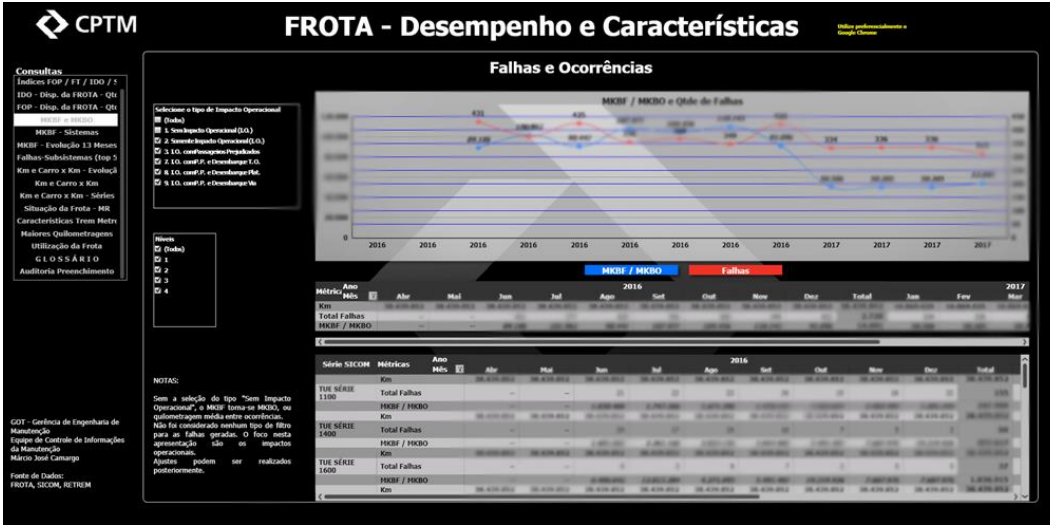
CPTM

FROTA - Desempenho e Características

Utilize preferencialmente o Google Chrome

Consultas
Índices FOP / FT / IDO / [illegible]
IDO - Disp. da FROTA - Qt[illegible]
FOP - Disp. da FROTA - Qt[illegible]
MKBF e MKBO
MKBF - Sistemas
MKBF - Evolução 13 Meses
Falhas-Subsistemas (top 5
Km e Carro x Km - Evoluçã
Km e Carro x Km
Km e Carro x Km - Séries
Situação da Frota - MR
Características Trem Metr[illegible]
Maiores Quilometragens
Utilização da Frota
GLOSSÁRIO
Auditoria Preenchimento

Falhas e Ocorrências

Selecione o tipo de Impacto Operacional
(Todos)
1. Sem Impacto Operacional (I.O.)
2. Somente Impacto Operacional (I.O.)
3. I.O. comPassageiros Prejudicados
2. I.O. comP.P. e Desembarque T.O.
8. I.O. comP.P. e Desembarque Plat.
9. I.O. comP.P. e Desembarque Via

Níveis
(Todos)
1
2
3
4

MKBF / MKBO e Qtde de Falhas

431, 425, 334, 336, 336

0

2016 2016 2016 2016 2016 2016 2016 2016 2016 2017 2017 2017 2017

MKBF / MKBO
Falhas

| Métrica | Ano Mês | Abr | Mai | Jun | Jul | Ago | Set | Out | Nov | Dez | Total | Jan | Fev | Mar |
|---|---|---|---|---|---|---|---|---|---|---|---|---|---|---|
| Km | | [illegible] | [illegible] | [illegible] | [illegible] | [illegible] | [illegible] | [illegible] | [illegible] | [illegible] | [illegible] | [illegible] | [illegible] | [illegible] |
| Total Falhas | | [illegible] | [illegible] | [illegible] | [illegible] | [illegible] | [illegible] | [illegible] | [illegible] | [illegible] | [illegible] | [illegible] | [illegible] | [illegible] |
| MKBF / MKBO | | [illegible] | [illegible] | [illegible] | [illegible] | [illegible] | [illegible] | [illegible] | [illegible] | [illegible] | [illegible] | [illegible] | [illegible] | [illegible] |

NOTAS:

Sem a seleção do tipo "Sem Impacto Operacional", o MKBF torna-se MKBO, ou quilometragem média entre ocorrências. Não foi considerado nenhum tipo de filtro para as falhas geradas. O foco nesta apresentação são os impactos operacionais. Ajustes podem ser realizados posteriormente.

| Série SICOM | Métricas | Abr | Mai | Jun | Jul | Ago | Set | Out | Nov | Dez | Total |
|---|---|---|---|---|---|---|---|---|---|---|---|
| | Km | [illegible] | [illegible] | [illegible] | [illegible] | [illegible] | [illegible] | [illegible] | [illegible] | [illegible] | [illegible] |
| TUE SÉRIE 1100 | Total Falhas | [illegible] | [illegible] | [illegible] | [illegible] | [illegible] | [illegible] | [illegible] | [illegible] | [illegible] | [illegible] |
| | MKBF / MKBO | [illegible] | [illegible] | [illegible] | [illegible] | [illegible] | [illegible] | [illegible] | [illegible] | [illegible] | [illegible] |
| | Km | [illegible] | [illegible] | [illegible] | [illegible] | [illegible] | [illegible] | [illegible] | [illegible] | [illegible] | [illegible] |
| TUE SÉRIE 1400 | Total Falhas | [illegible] | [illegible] | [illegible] | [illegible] | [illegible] | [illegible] | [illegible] | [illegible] | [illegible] | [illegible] |
| | MKBF / MKBO | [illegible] | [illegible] | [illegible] | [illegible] | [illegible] | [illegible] | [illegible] | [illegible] | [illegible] | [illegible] |
| | Km | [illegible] | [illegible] | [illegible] | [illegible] | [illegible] | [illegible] | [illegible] | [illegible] | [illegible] | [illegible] |
| TUE SÉRIE 1600 | Total Falhas | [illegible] | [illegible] | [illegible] | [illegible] | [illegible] | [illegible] | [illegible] | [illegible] | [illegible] | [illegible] |
| | MKBF / MKBO | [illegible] | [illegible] | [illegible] | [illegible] | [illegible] | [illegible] | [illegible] | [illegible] | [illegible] | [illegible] |
| | Km | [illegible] | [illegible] | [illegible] | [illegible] | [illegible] | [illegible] | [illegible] | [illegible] | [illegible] | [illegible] |

GOT - Gerência de Engenharia de Manutenção
Equipe de Controle de Informações da Manutenção
Márcio José Camargo

Fonte de Dados:
FROTA, SICOM, RETREM